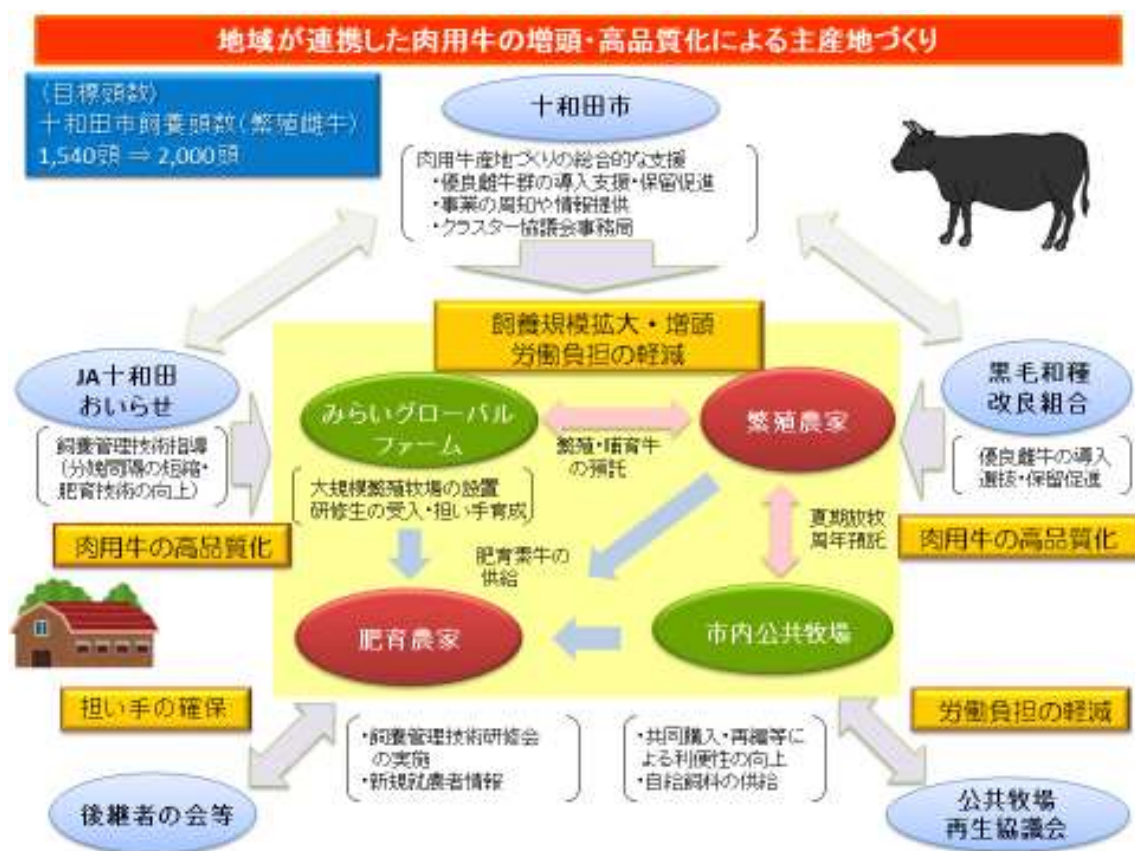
地域が連携した肉用牛の増頭・高品質化による主産地づくり

（目標頭数）
十和田市飼養頭数（繁殖雌牛）
1,540頭 ⇒ 2,000頭

十和田市

肉用牛産地づくりの総合的な支援
・優良雌牛群の導入支援・保留促進
・事業の周知や情報提供
・クラスター協議会事務局

飼養規模拡大・増頭
労働負担の軽減

JA十和田
おいらせ

飼養管理技術指導
（分娩間隔の短縮・肥育技術の向上）

肉用牛の高品質化

みらいグローバルファーム

繁殖・育成牛の預託

繁殖農家

黒毛和種
改良組合

優良雌牛の導入
選抜・保留促進

肉用牛の高品質化

大規模繁殖牧場の設置
研修生の受入・担い手育成

肥育素牛の供給

夏期放牧
周年預託

肥育農家

市内公共牧場

担い手の確保

・飼養管理技術研修会の実施
・新規就農者情報

・共同購入・再編等による利便性の向上
・自給飼料の供給

労働負担の軽減

後継者の会等

公共牧場
再生協議会